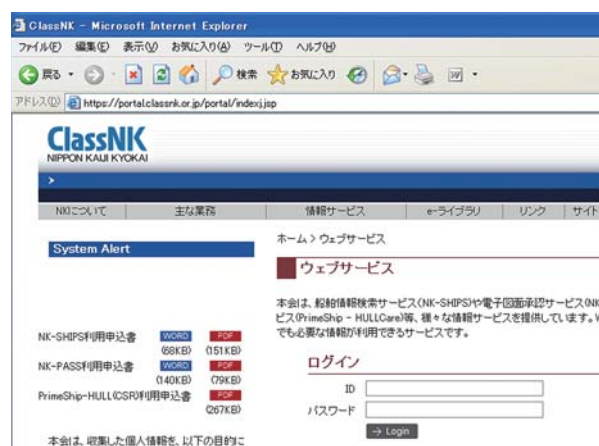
ClassNK - Microsoft Internet Explorer

ファイル(F) 編集(E) 表示(V) お気に入り(A) ツール(T) ヘルプ(H)

戻る 検索 お気に入り

アドレス(D) https://portal.classnk.or.jp/portal/indexj.jsp

ClassNK
NIPPON KAIJI KYOKAI

NKについて | 主な業務 | 情報サービス | e-ライブラリ | リンク | サイト

System Alert

ホーム > ウェブサービス

ウェブサービス

本会は、船舶情報検索サービス(NK-SHIPS)や電子図面承認サービス(NK ビス(PrimeShip - HULLCare)等、様々な情報サービスを提供しています。W でも必要な情報が利用できるサービスです。

NK-SHIPS利用申込書 WORD (68KB) PDF (151KB)
NK-PASS利用申込書 WORD (140KB) PDF (79KB)
PrimeShip-HULL(CSR)利用申込書 PDF (267KB)

ログイン

ID

パスワード

→ Login

本会は、収集した個人情報を、以下の目的に